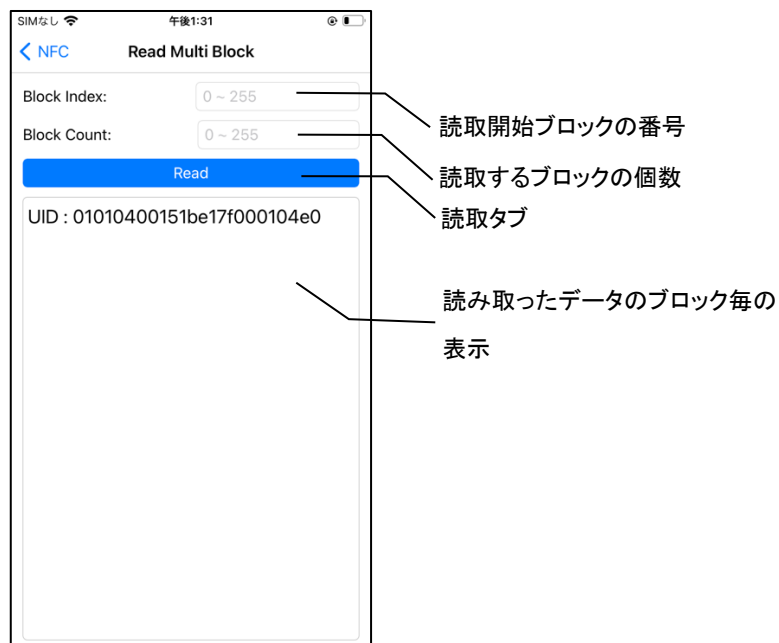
SIMなし 午後1:31

< NFC Read Multi Block

Block Index: 0 ~ 255

Block Count: 0 ~ 255

Read

UID : 01010400151be17f000104e0

読取開始ブロックの番号

読取するブロックの個数

読取タブ

読み取ったデータのブロック毎の表示